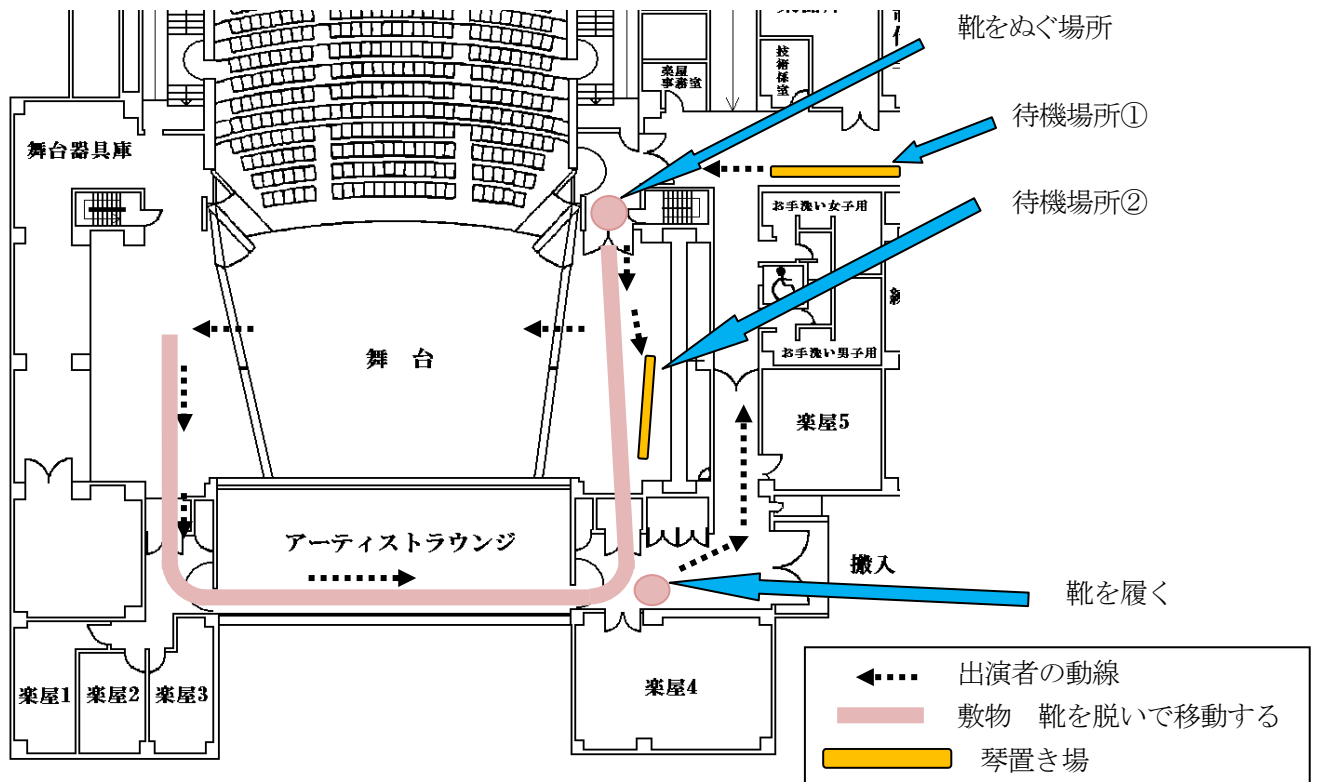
靴をぬぐ場所

待機場所①

待機場所②

楽屋事務室

技術係室

舞台器具庫

お手洗い女子用

お手洗い男子用

舞　台

楽屋5

アーティストラウンジ

搬入

靴を履く

楽屋1

楽屋2

楽屋3

楽屋4

出演者の動線

敷物　靴を脱いで移動する

琴置き場